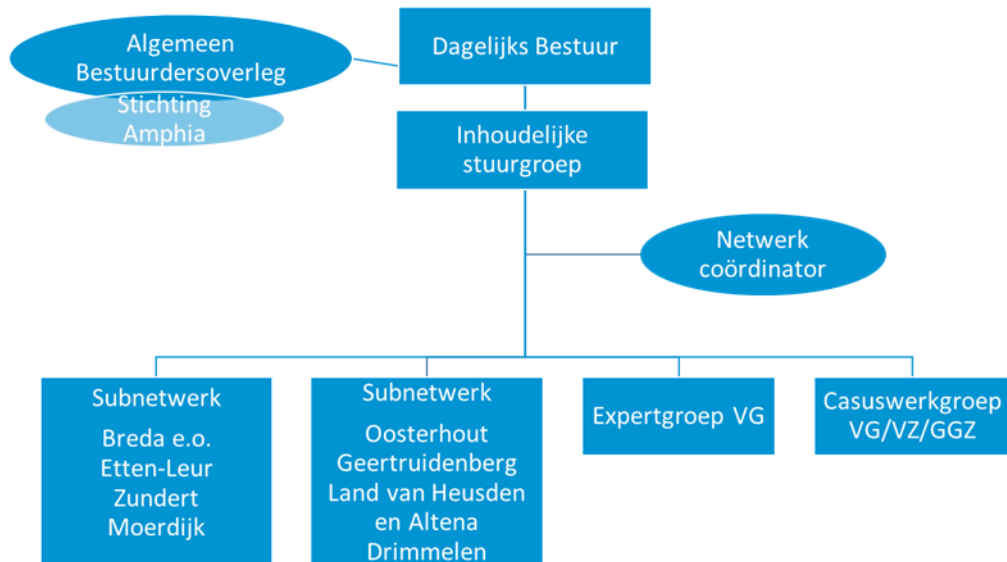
Algemeen Bestuurdersoverleg

Stichting Amphia

Dagelijks Bestuur

Inhoudelijke stuurgroep

Netwerk coördinator

Subnetwerk
Breda e.o.
Etten-Leur
Zundert
Moerdijk

Subnetwerk
Oosterhout
Geertruidenberg
Land van Heusden en Altena
Drimmelen

Expertgroep VG

Casuswerkgroep VG/VZ/GGZ